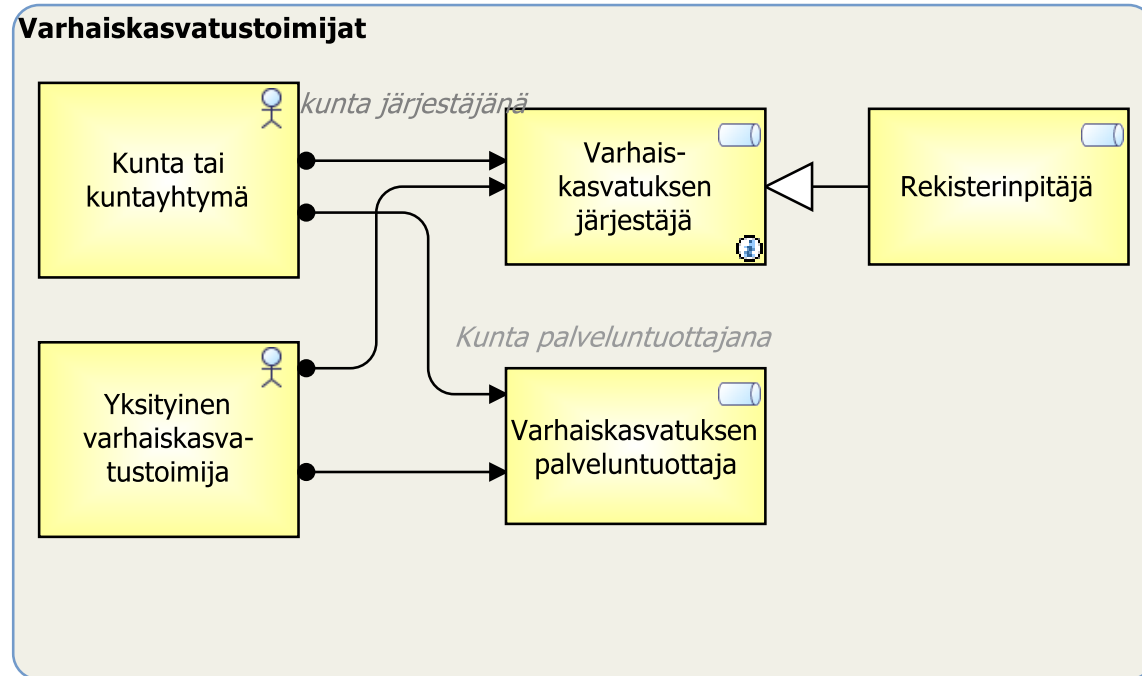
Varhaiskasvatustoimijat

Kunta tai kuntayhtymä

kunta järjestäjänä

Varhaiskasvatuksen järjestäjä

Rekisterinpitäjä

Kunta palveluntuottajana

Yksityinen varhaiskasvatustoimija

Varhaiskasvatuksen palveluntuottaja